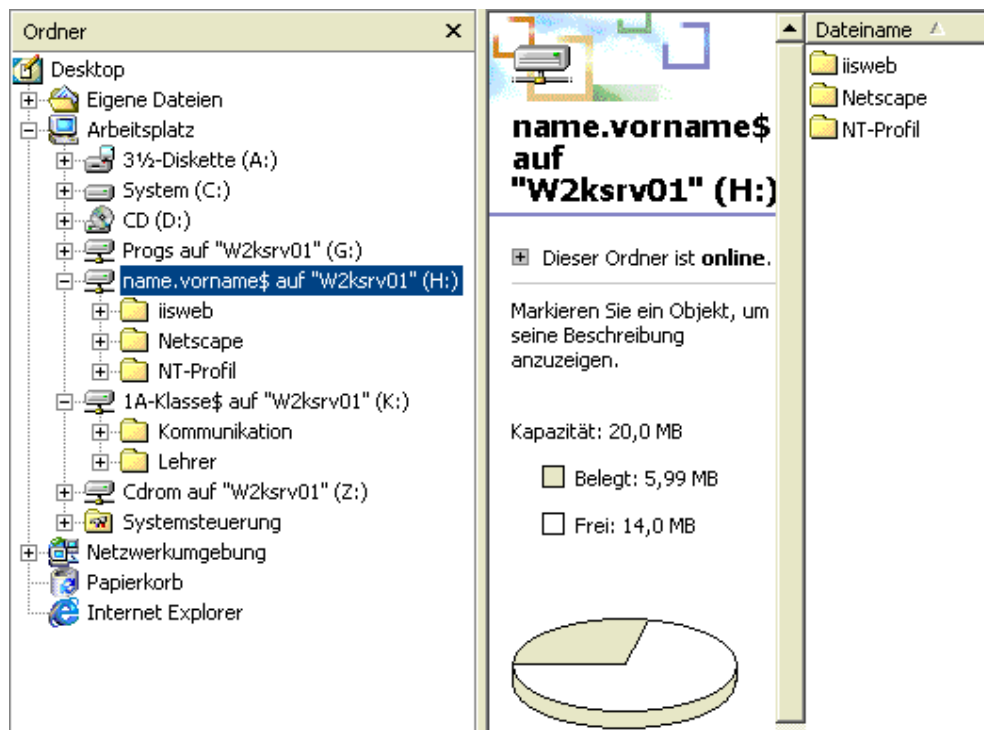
Ordner ×

Desktop
Eigene Dateien
Arbeitsplatz
3½-Diskette (A:)
System (C:)
CD (D:)
Progs auf "W2ksrv01" (G:)
name.vorname$ auf "W2ksrv01" (H:)
iisweb
Netscape
NT-Profil
1A-Klasse$ auf "W2ksrv01" (K:)
Kommunikation
Lehrer
Cdrom auf "W2ksrv01" (Z:)
Systemsteuerung
Netzwerkumgebung
Papierkorb
Internet Explorer

name.vorname$ auf "W2ksrv01" (H:)

Dieser Ordner ist **online**.

Markieren Sie ein Objekt, um seine Beschreibung anzuzeigen.

Kapazität: 20,0 MB

Belegt: 5,99 MB

Frei: 14,0 MB

Dateiname

iisweb
Netscape
NT-Profil